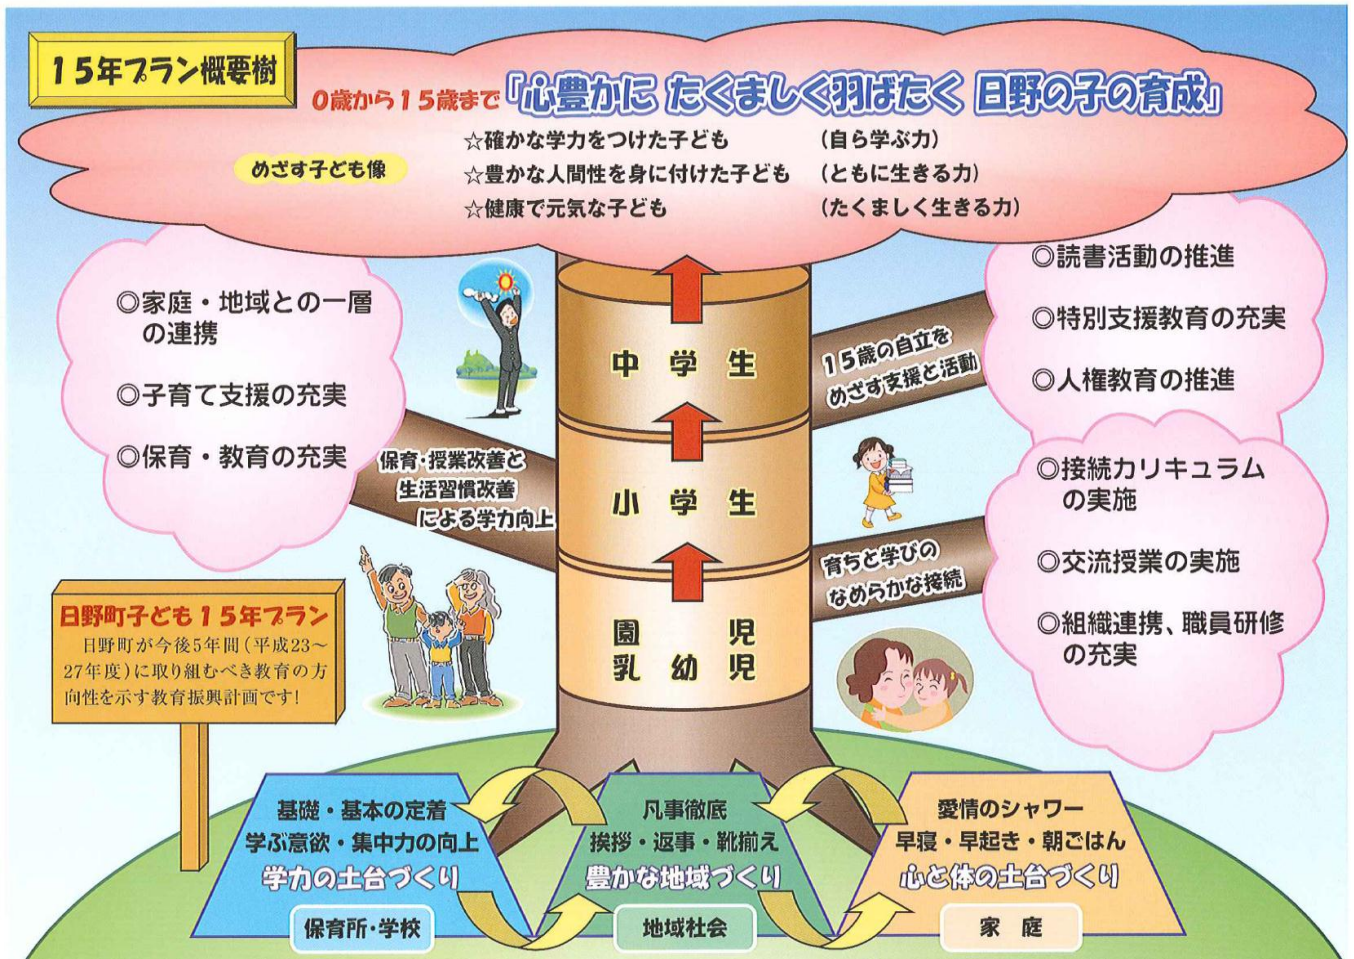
15年プラン概要樹

0歳から15歳まで「心豊かに たくましく羽ばたく 日野の子の育成」

めざす子ども像

☆確かな学力をつけた子ども (自ら学ぶ力)
☆豊かな人間性を身に付けた子ども (ともに生きる力)
☆健康で元気な子ども (たくましく生きる力)

◎家庭・地域との一層の連携

◎子育て支援の充実

◎保育・教育の充実

保育・授業改善と生活習慣改善による学力向上

中学生

小学生

園児
乳幼児

15歳の自立をめざす支援と活動

育ちと学びのなめらかな接続

◎読書活動の推進

◎特別支援教育の充実

◎人権教育の推進

◎接続カリキュラムの実施

◎交流授業の実施

◎組織連携、職員研修の充実

日野町子ども15年プラン
日野町が今後5年間(平成23~27年度)に取り組むべき教育の方向性を示す教育振興計画です!

基礎・基本の定着
学ぶ意欲・集中力の向上
学力の土台づくり
保育所・学校

凡事徹底
挨拶・返事・靴揃え
豊かな地域づくり
地域社会

愛情のシャワー
早寝・早起き・朝ごはん
心と体の土台づくり
家庭